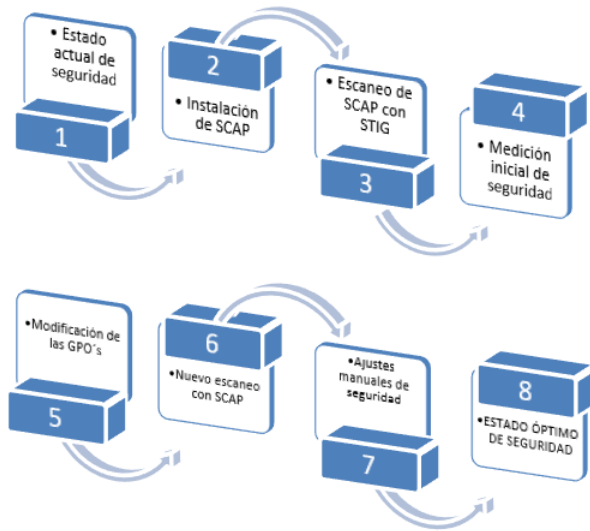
• Estado actual de seguridad

1

2

• Instalación de SCAP

• Escaneo de SCAP con STIG

3

4

• Medición inicial de seguridad

•Modificación de las GPO´s

5

6

•Nuevo escaneo con SCAP

•Ajustes manuales de seguridad

7

8

•ESTADO ÓPTIMO DE SEGURIDAD